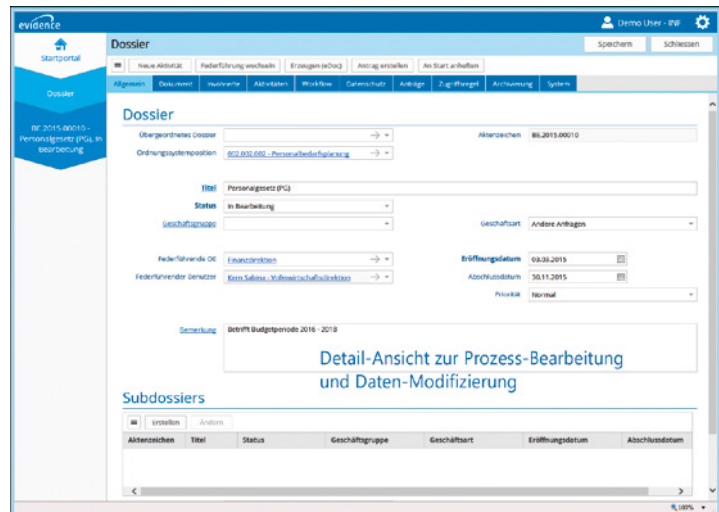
evidence

Demo User - INF

Startportal

Dossier

BE.2015.00010 - Personalgesetz (PG), in Bearbeitung

Dossier

Speichern Schliessen

Neue Aktivität Federführung wechseln Erzeugen (eDoc) Antrag erstellen An Start anheften

Allgemein Dokument Involvierte Aktivitäten Workflow Datenschutz Anhänge Zugriffsregel Archivierung System

Dossier

Übergeordnetes Dossier

Aktenzeichen BE.2015.00010

Ordnungssystemposition 002.002.002 - Personalbedarfsplanung

Titel Personalgesetz (PG)

Status In Bearbeitung

Geschäftsgruppe

Geschäftsart Andere Anfragen

Federführende OE Finanzdirektion

Eröffnungsdatum 09.03.2015

Federführender Benutzer Kern Sabine - Volkswirtschaftsdirektion

Abschlussdatum 30.11.2015

Priorität Normal

Bemerkung Betrifft Budgetperiode 2016 - 2018

Detail-Ansicht zur Prozess-Bearbeitung und Daten-Modifizierung

Subdossiers

Erstellen Ändern

| Aktenzeichen | Titel | Status | Geschäftsgruppe | Geschäftsart | Eröffnungsdatum | Abschlussdatum |
|---|---|---|---|---|---|---|

100%